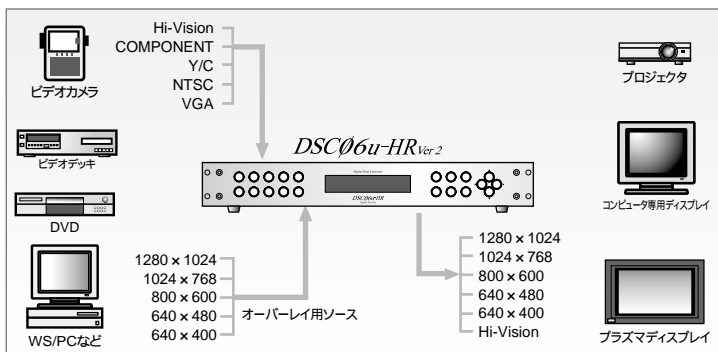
ビデオカメラ

ビデオデッキ

DVD

WS/PCなど

Hi-Vision
COMPONENT
Y/C
NTSC
VGA

DSCØ6u-HR Ver 2

Digital Scan Converter

DSC06u-HR

1280 × 1024
1024 × 768
800 × 600
640 × 480
640 × 400

オーバーレイ用ソース

1280 × 1024
1024 × 768
800 × 600
640 × 480
640 × 400
Hi-Vision

プロジェクタ

コンピュータ専用ディスプレイ

プラズマディスプレイ